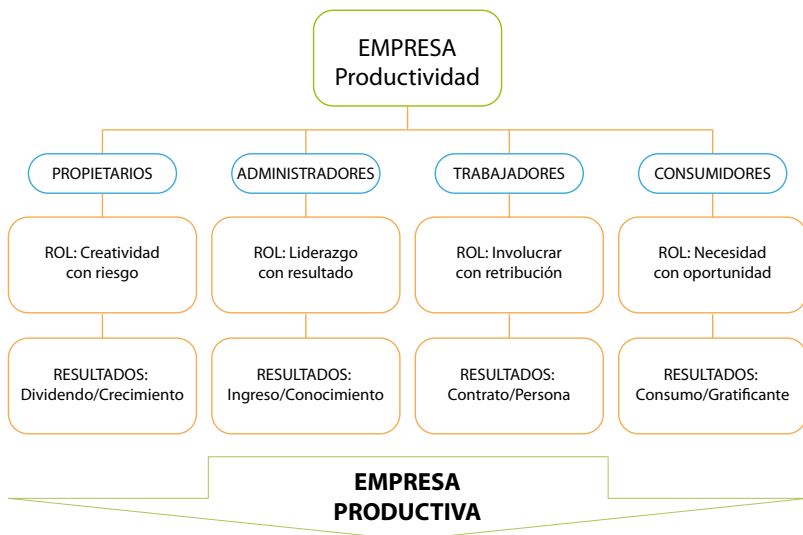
EMPRESA
Productividad

PROPIETARIOS

ROL: Creatividad con riesgo

RESULTADOS: Dividendo/Crecimiento

ADMINISTRADORES

ROL: Liderazgo con resultado

RESULTADOS: Ingreso/Conocimiento

TRABAJADORES

ROL: Involucrar con retribución

RESULTADOS: Contrato/Persona

CONSUMIDORES

ROL: Necesidad con oportunidad

RESULTADOS: Consumo/Gratificante

EMPRESA
PRODUCTIVA